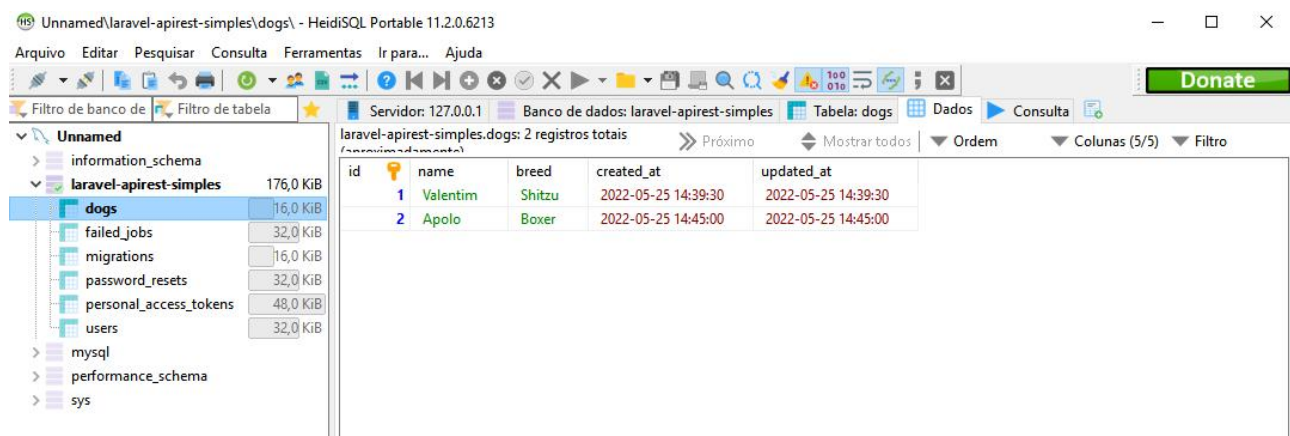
Unnamed\laravel-apirest-simples\dogs\ - HeidiSQL Portable 11.2.0.6213

Arquivo Editar Pesquisar Consulta Ferramentas Ir para... Ajuda

Donate

Filtro de banco de Filtro de tabela

Servidor: 127.0.0.1 Banco de dados: laravel-apirest-simples Tabela: dogs Dados Consulta

Unnamed
information_schema
laravel-apirest-simples 176,0 KiB
dogs 16,0 KiB
failed_jobs 32,0 KiB
migrations 16,0 KiB
password_resets 32,0 KiB
personal_access_tokens 48,0 KiB
users 32,0 KiB
mysql
performance_schema
sys

laravel-apirest-simples.dogs: 2 registros totais (aproximadamente)

Próximo Mostrar todos Ordem Colunas (5/5) Filtro

| id | name | breed | created_at | updated_at |
|---|---|---|---|---|
| 1 | Valentim | Shitzu | 2022-05-25 14:39:30 | 2022-05-25 14:39:30 |
| 2 | Apolo | Boxer | 2022-05-25 14:45:00 | 2022-05-25 14:45:00 |